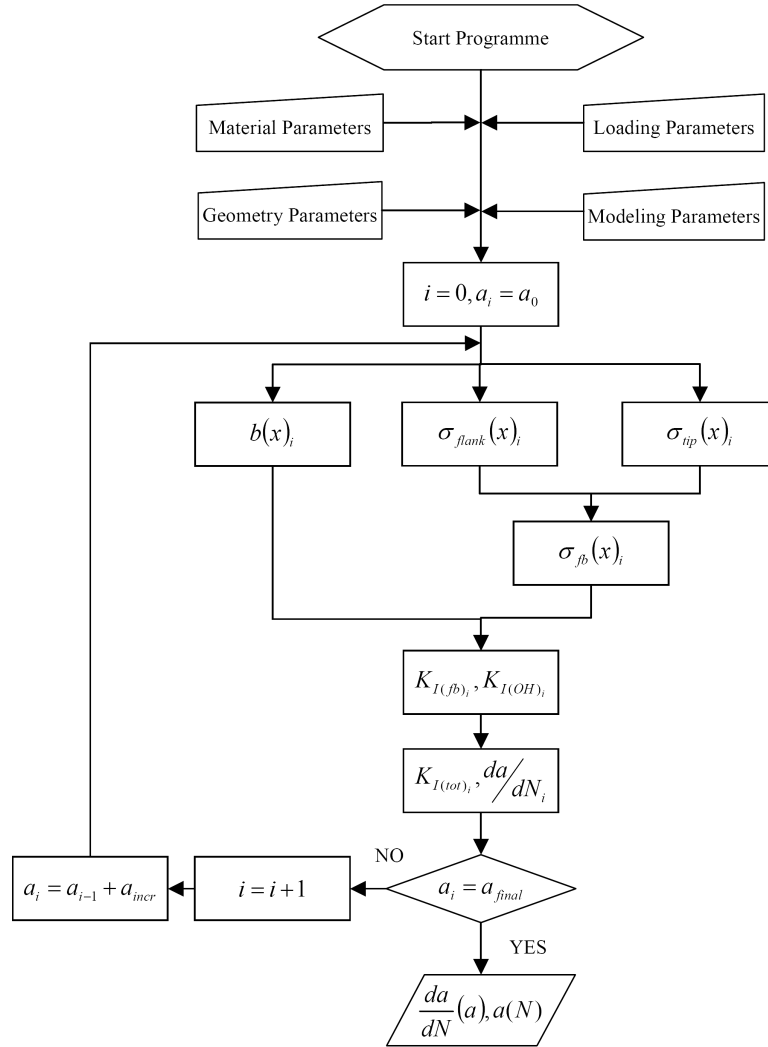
Start Programme

Material Parameters

Loading Parameters

Geometry Parameters

Modeling Parameters

$i = 0, a_i = a_0$

$b(x)_i$

$\sigma_{flank}(x)_i$

$\sigma_{tip}(x)_i$

$\sigma_{fb}(x)_i$

$K_{I(fb)_i}, K_{I(OH)_i}$

$K_{I(tot)_i}, \frac{da}{dN_i}$

NO

$a_i = a_{i-1} + a_{incr}$

$i = i + 1$

$a_i = a_{final}$

YES

$\frac{da}{dN}(a), a(N)$